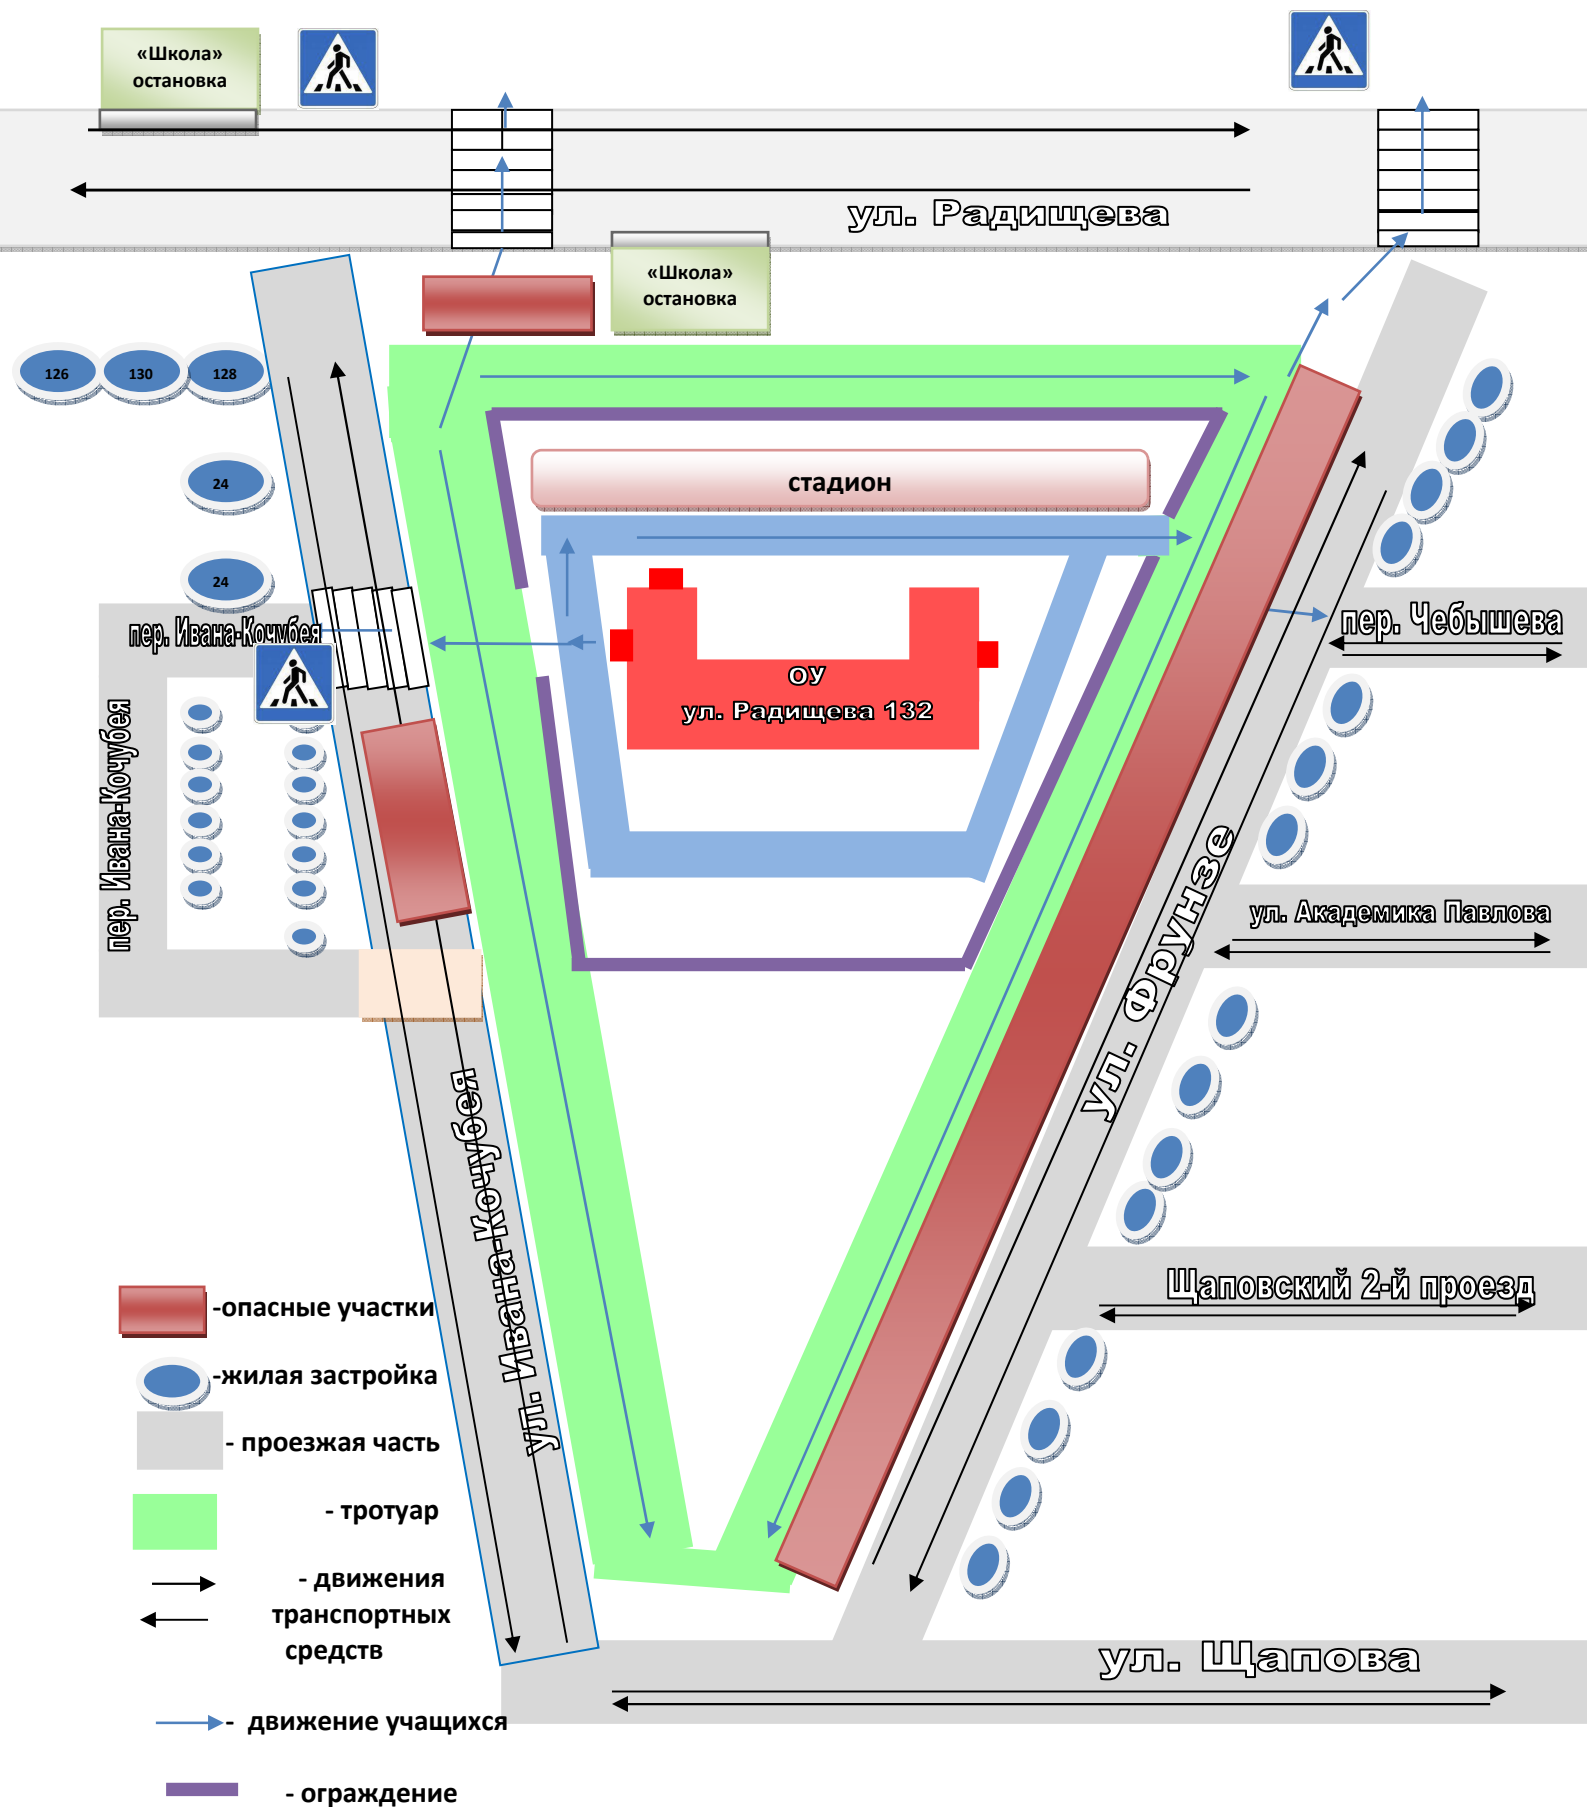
«Школа»
остановка

ул. Радищева

«Школа»
остановка

126 130 128

24

24

стадион

пер. Ивана-Кочубея

ОУ
ул. Радищева 132

пер. Чебышева

пер. Ивана-Кочубея

ул. Академика Павлова

ул. Фрунзе

ул. Ивана-Кочубея

Щаповский 2-й проезд

-опасные участки

-жилая застройка

- проезжая часть

- тротуар

- движения транспортных средств

ул. Щапова

- движение учащихся

- ограждение